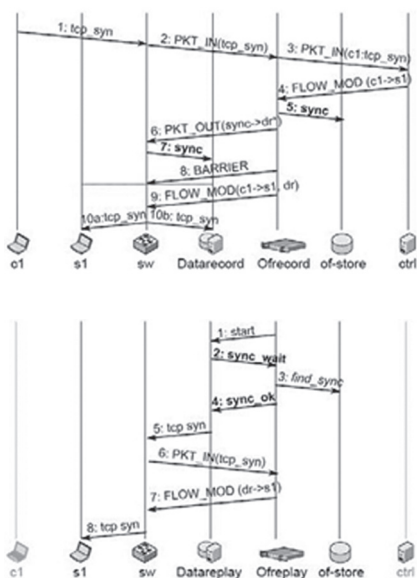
1: tcp_syn
2: PKT_IN(tcp_syn)
3: PKT_IN(c1:tcp_syn)
4: FLOW_MOD (c1->s1)
5: sync
6: PKT_OUT(sync->dr)
7: sync
8: BARRIER
9: FLOW_MOD(c1->s1, dr)
10a:tcp_syn
10b: tcp_syn
c1
s1
sw
Datarecord
Ofrecord
of-store
ctrl

1: start
2: sync_wait
3: find_sync
4: sync_ok
5: tcp syn
6: PKT_IN(tcp_syn)
7: FLOW_MOD (dr->s1)
8: tcp syn
c1
s1
sw
Datareplay
Ofreplay
of-store
ctrl